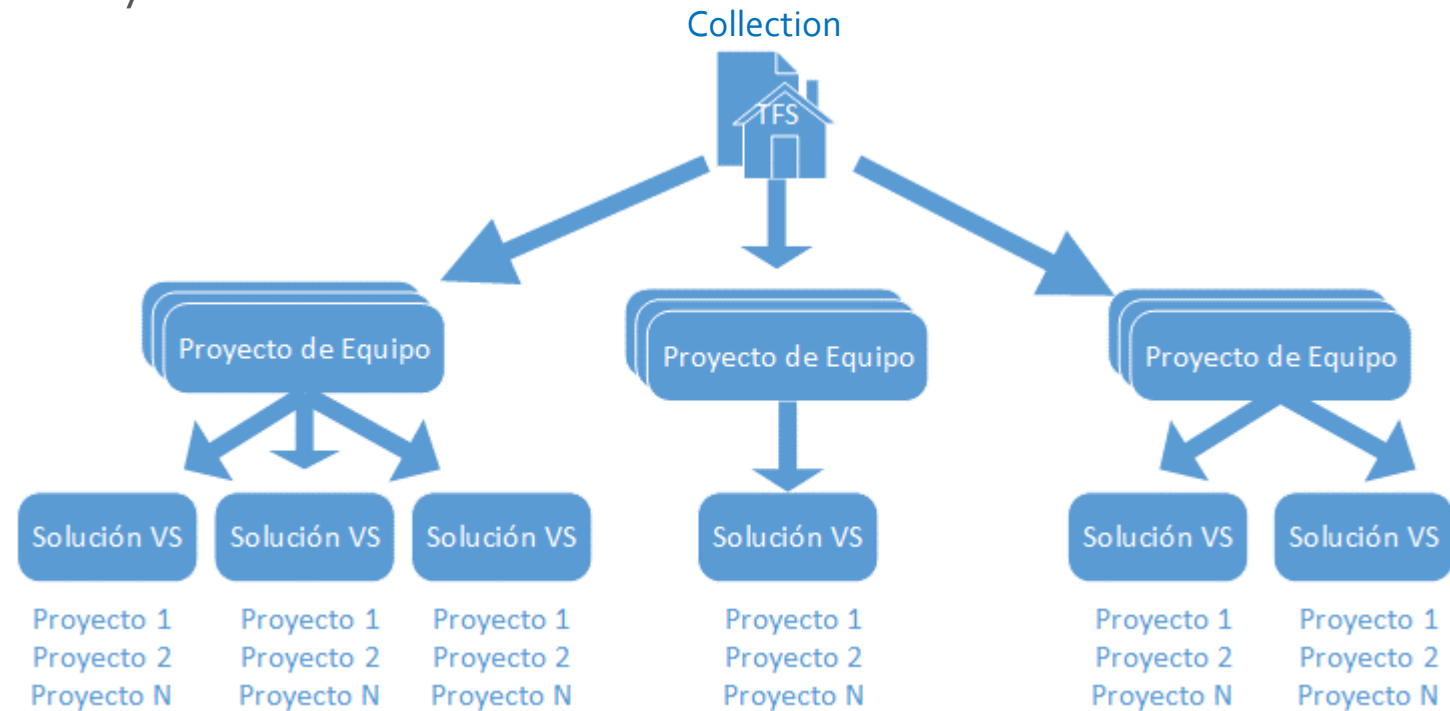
Collection

TFS

Proyecto de Equipo

Proyecto de Equipo

Proyecto de Equipo

Solución VS

Proyecto 1
Proyecto 2
Proyecto N

Solución VS

Proyecto 1
Proyecto 2
Proyecto N

Solución VS

Proyecto 1
Proyecto 2
Proyecto N

Solución VS

Proyecto 1
Proyecto 2
Proyecto N

Solución VS

Proyecto 1
Proyecto 2
Proyecto N

Solución VS

Proyecto 1
Proyecto 2
Proyecto N